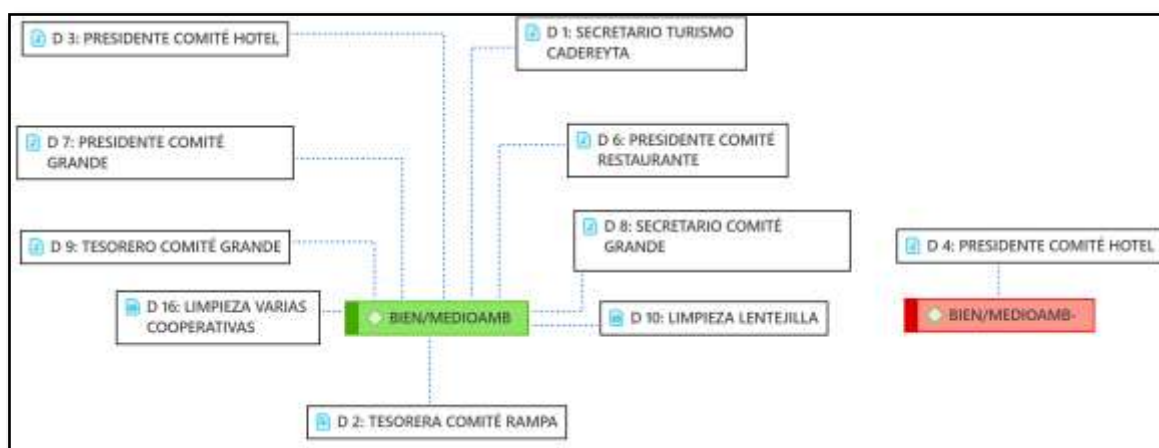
D 3: PRESIDENTE COMITÉ HOTEL

D 1: SECRETARIO TURISMO CADEREYTA

D 7: PRESIDENTE COMITÉ GRANDE

D 6: PRESIDENTE COMITÉ RESTAURANTE

D 9: TESORERO COMITÉ GRANDE

D 8: SECRETARIO COMITÉ GRANDE

D 4: PRESIDENTE COMITÉ HOTEL

D 16: LIMPIEZA VARIAS COOPERATIVAS

BIEN/MEDIOAMB

D 10: LIMPIEZA LENTEJILLA

BIEN/MEDIOAMB-

D 2: TESORERA COMITÉ RAMPA